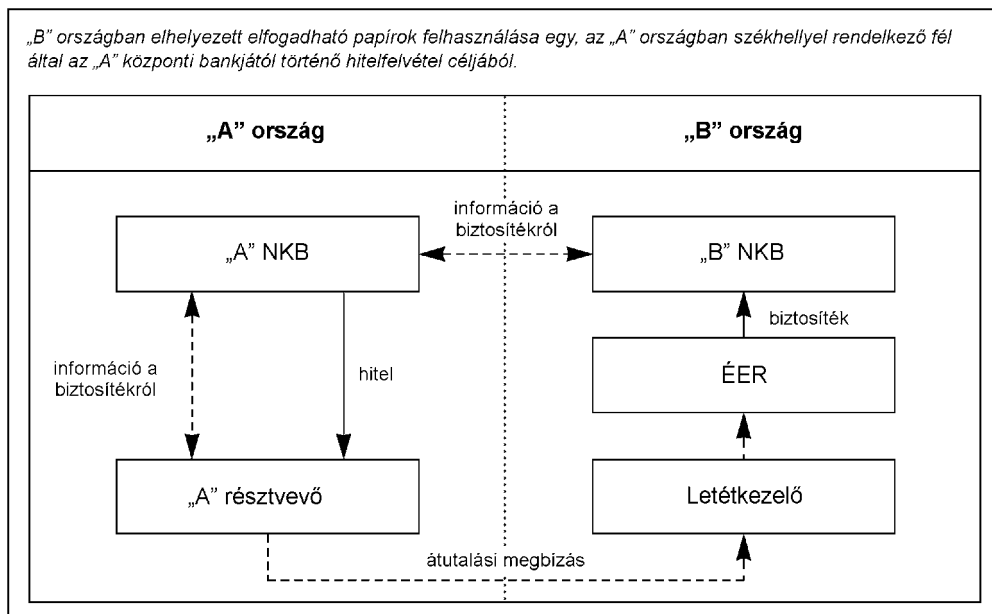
„B” országban elhelyezett elfogadható papírok felhasználása egy, az „A” országban székhellyel rendelkező fél által az „A” központi bankjától történő hitelfelvétel céljából.

„A” ország

„B” ország

információ a biztosítékról

„A” NKB

„B” NKB

biztosíték

információ a biztosítékról

hitel

ÉER

„A” résztvevő

Letétkezelő

átutalási megbízás